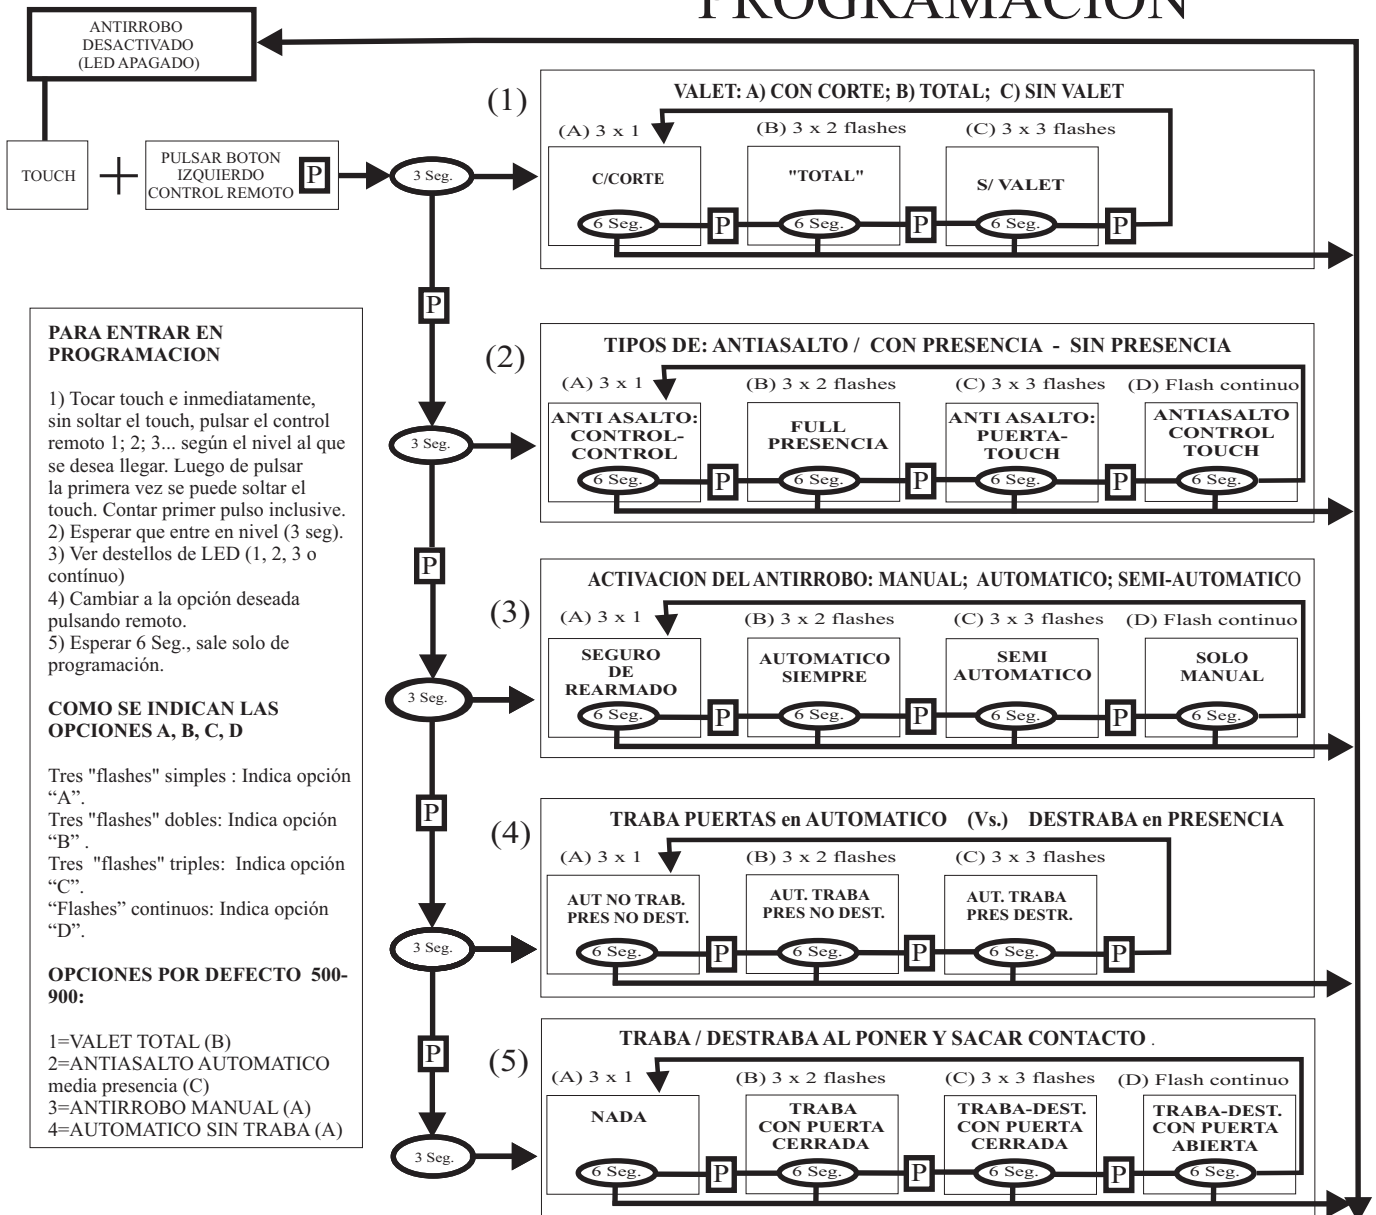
PROGRAMACION

ANTIRROBO DESACTIVADO (LED APAGADO)

TOUCH

PULSAR BOTON IZQUIERDO CONTROL REMOTO P

3 Seg.

(1)

VALET: A) CON CORTE; B) TOTAL; C) SIN VALET

(A) 3 x 1
(B) 3 x 2 flashes
(C) 3 x 3 flashes

C/CORTE
"TOTAL"
S/ VALET

6 Seg. P 6 Seg. P 6 Seg. P

P

PARA ENTRAR EN PROGRAMACION

1) Tocar touch e inmediatamente, sin soltar el touch, pulsar el control remoto 1; 2; 3... según el nivel al que se desea llegar. Luego de pulsar la primera vez se puede soltar el touch. Contar primer pulso inclusive.
2) Esperar que entre en nivel (3 seg).
3) Ver destellos de LED (1, 2, 3 o contínuo)
4) Cambiar a la opción deseada pulsando remoto.
5) Esperar 6 Seg., sale solo de programación.

COMO SE INDICAN LAS OPCIONES A, B, C, D

Tres "flashes" simples : Indica opción “A”.
Tres "flashes" dobles: Indica opción “B” .
Tres "flashes" triples: Indica opción “C”.
“Flashes” continuos: Indica opción “D”.

OPCIONES POR DEFECTO 500-900:

1=VALET TOTAL (B)
2=ANTIASALTO AUTOMATICO media presencia (C)
3=ANTIRROBO MANUAL (A)
4=AUTOMATICO SIN TRABA (A)

(2)

TIPOS DE: ANTIASALTO / CON PRESENCIA - SIN PRESENCIA

(A) 3 x 1
(B) 3 x 2 flashes
(C) 3 x 3 flashes
(D) Flash continuo

ANTI ASALTO: CONTROL-CONTROL
FULL PRESENCIA
ANTI ASALTO: PUERTA-TOUCH
ANTIASALTO CONTROL TOUCH

3 Seg.
6 Seg. P 6 Seg. P 6 Seg. P 6 Seg.

P

(3)

ACTIVACION DEL ANTIRROBO: MANUAL; AUTOMATICO; SEMI-AUTOMATICO

(A) 3 x 1
(B) 3 x 2 flashes
(C) 3 x 3 flashes
(D) Flash continuo

SEGURO DE REARMADO
AUTOMATICO SIEMPRE
SEMI AUTOMATICO
SOLO MANUAL

3 Seg.
6 Seg. P 6 Seg. P 6 Seg. P 6 Seg.

P

(4)

TRABA PUERTAS en AUTOMATICO (Vs.) DESTRABA en PRESENCIA

(A) 3 x 1
(B) 3 x 2 flashes
(C) 3 x 3 flashes

AUT NO TRAB. PRES NO DEST.
AUT. TRABA PRES NO DEST.
AUT. TRABA PRES DESTR.

3 Seg.
6 Seg. P 6 Seg. P 6 Seg. P

P

(5)

TRABA / DESTRABA AL PONER Y SACAR CONTACTO .

(A) 3 x 1
(B) 3 x 2 flashes
(C) 3 x 3 flashes
(D) Flash continuo

NADA
TRABA CON PUERTA CERRADA
TRABA-DEST. CON PUERTA CERRADA
TRABA-DEST. CON PUERTA ABIERTA

3 Seg.
6 Seg. P 6 Seg. P 6 Seg. P 6 Seg.